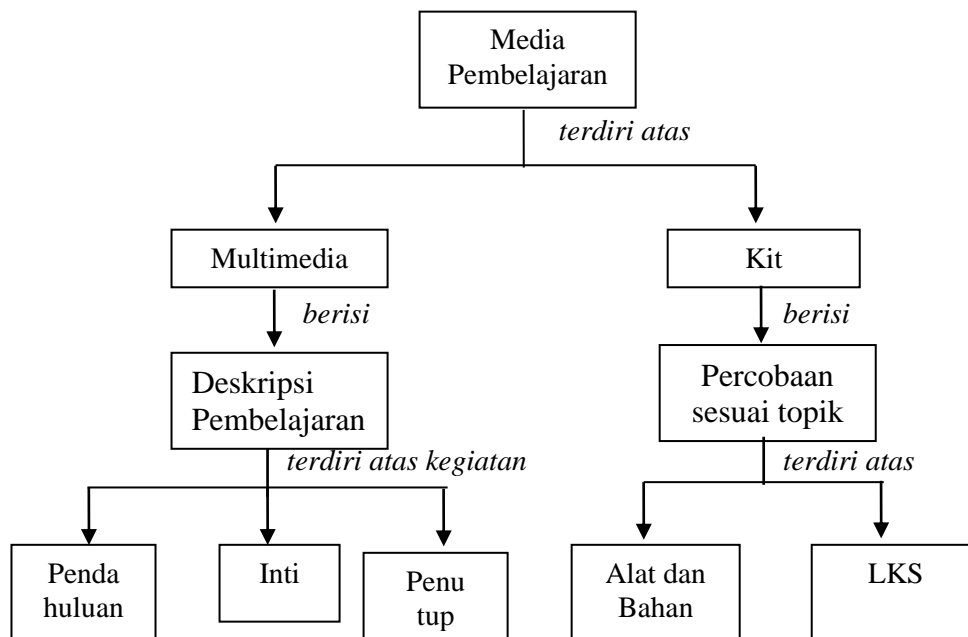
Media Pembelajaran

terdiri atas

Multimedia

berisi

Deskripsi Pembelajaran

terdiri atas kegiatan

Penda huluan

Inti

Penu tup

Kit

berisi

Percobaan sesuai topik

terdiri atas

Alat dan Bahan

LKS